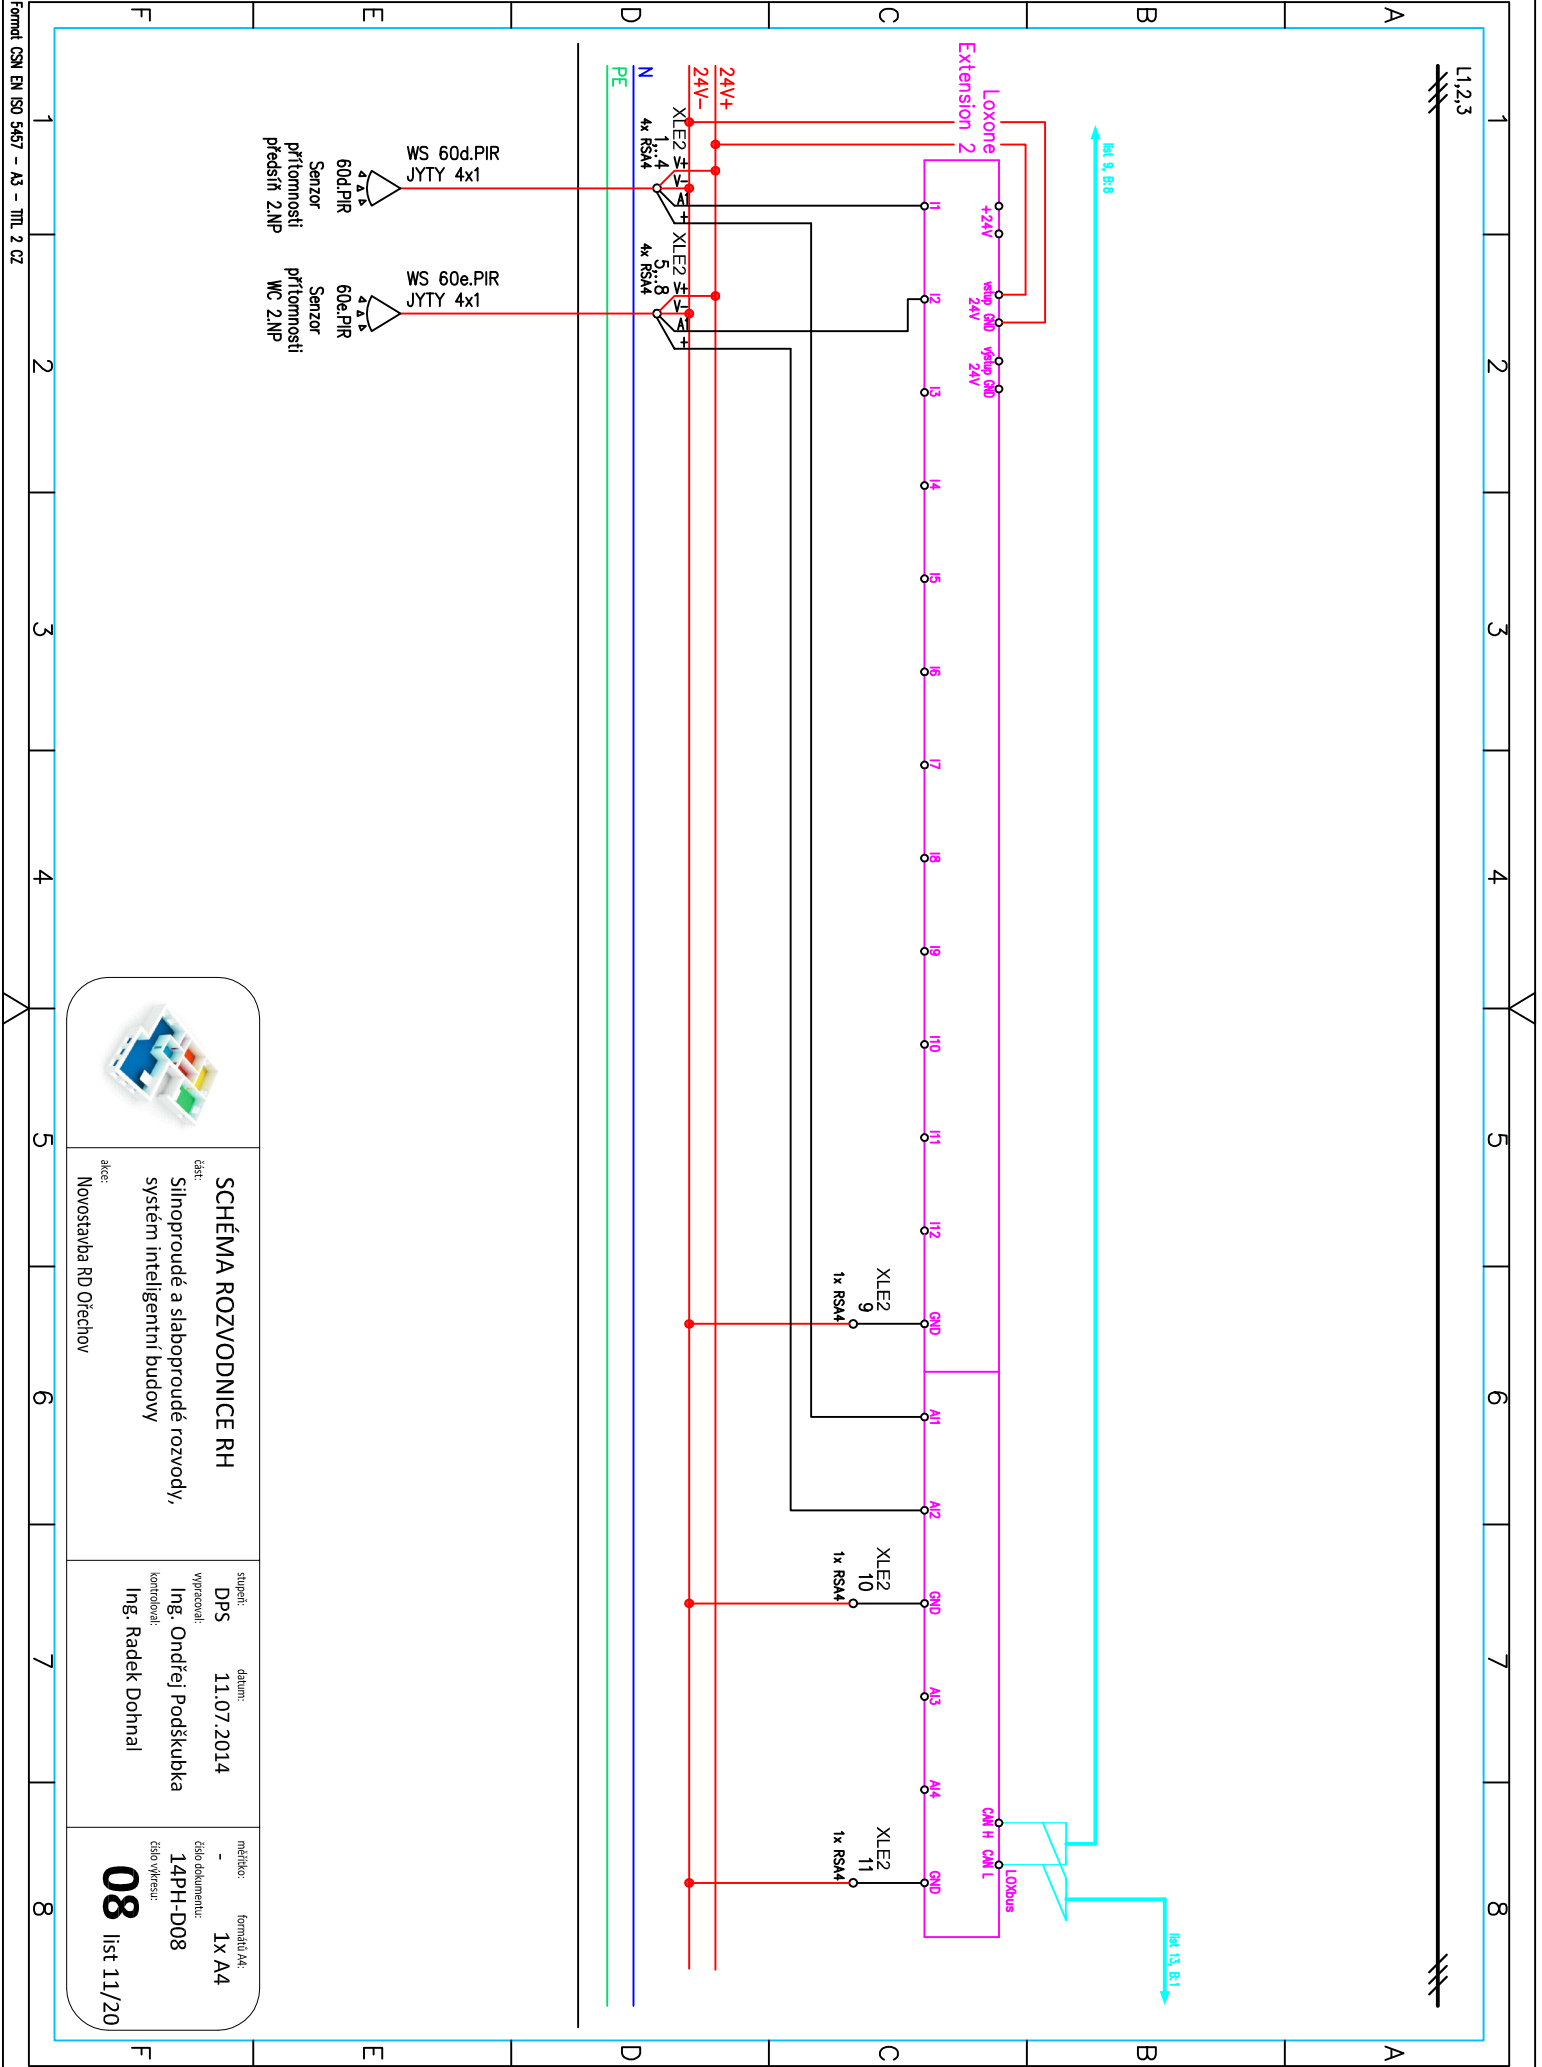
A B C D E F
1 2 3 4 5 6 7 8

L1,2,3

Loxone Extension 2

list 9, B:8

+24V
vstup GND 24V
vstup GND 24V

I1 I2 I3 I4 I5 I6 I7 I8 I9 I10 I11 I12 GND AI1 AI2 GND AI3 AI4 GND

CAN H CAN L LOXbus

list 13, B:1

24V+
24V-
N
PE

XLE2 1...4 4x RSA4
XLE2 5...8 4x RSA4

+ - A1 +
+ - A1 +

XLE2 9 1x RSA4
XLE2 10 1x RSA4
XLE2 11 1x RSA4

WS 60d.PIR JYTY 4x1
60d.PIR Senzor přítomnosti předsíň 2.NP

WS 60e.PIR JYTY 4x1
60e.PIR Senzor přítomnosti WC 2.NP

SCHÉMA ROZVODNICE RH
část: Silnoproudé a slaboproudé rozvody, systém inteligentní budovy
akce: Novostavba RD Ořechov

stupeň: DPS
datum: 11.07.2014
vypracoval: Ing. Ondřej Podškubka
kontroloval: Ing. Radek Dohnal

měřítko: -
formátů A4: 1x A4
číslo dokumentu: 14PH-D08
číslo výkresu: 08
list 11/20

Format ČSN EN ISO 5457 – A3 – TITL 2 CZ